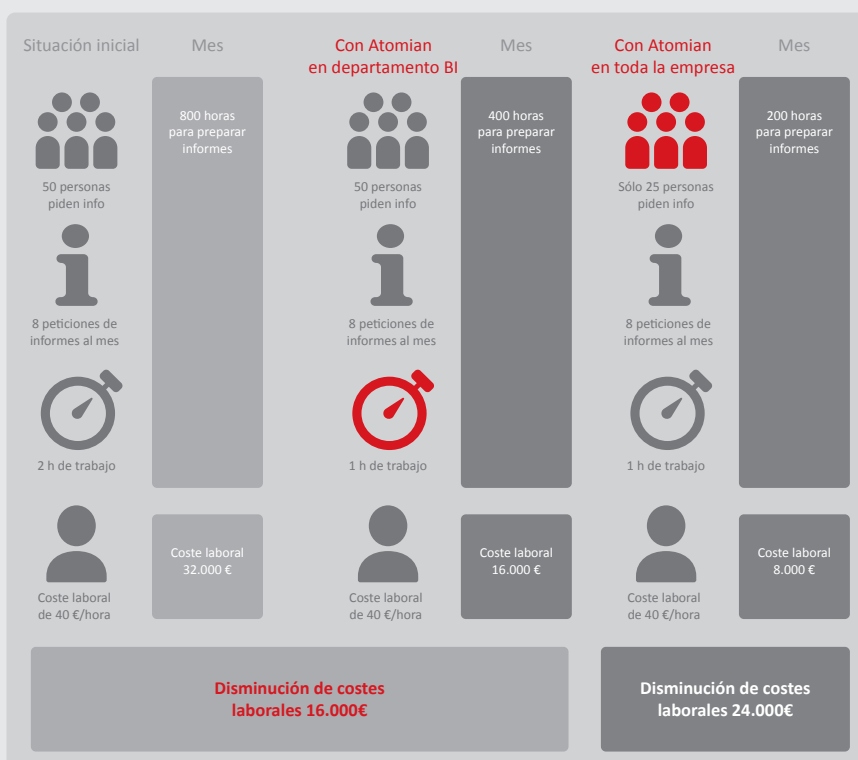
Situación inicial

Mes

Con Atomian en departamento BI

Mes

Con Atomian en toda la empresa

Mes

50 personas piden info

800 horas para preparar informes

50 personas piden info

400 horas para preparar informes

Sólo 25 personas piden info

200 horas para preparar informes

8 peticiones de informes al mes

8 peticiones de informes al mes

8 peticiones de informes al mes

2 h de trabajo

1 h de trabajo

1 h de trabajo

Coste laboral de 40 €/hora

Coste laboral 32.000 €

Coste laboral de 40 €/hora

Coste laboral 16.000 €

Coste laboral de 40 €/hora

Coste laboral 8.000 €

Disminución de costes laborales 16.000€

Disminución de costes laborales 24.000€